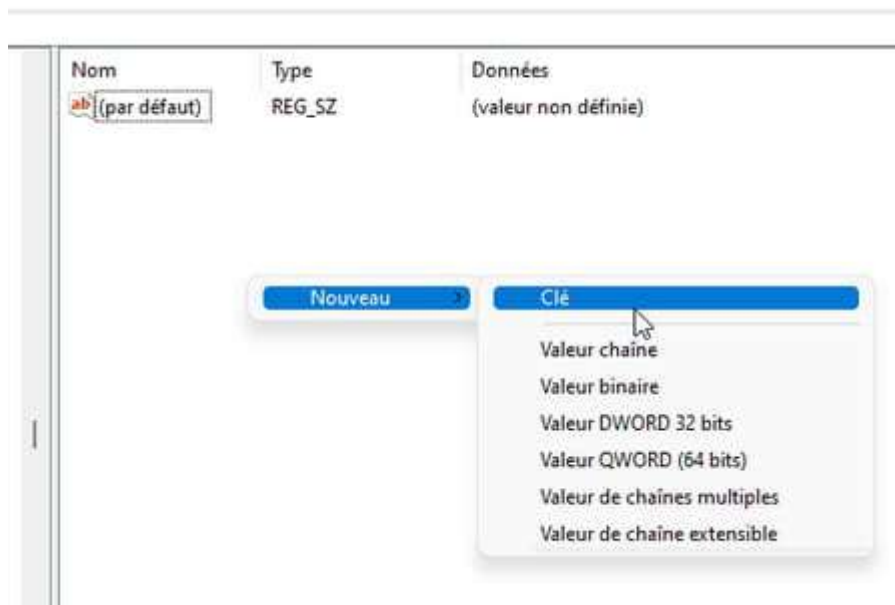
| Nom | Type | Données |
|---|---|---|
| (par défaut) | REG_SZ | (valeur non définie) |

Nouveau

Clé

Valeur chaîne

Valeur binaire

Valeur DWORD 32 bits

Valeur QWORD (64 bits)

Valeur de chaînes multiples

Valeur de chaîne extensible